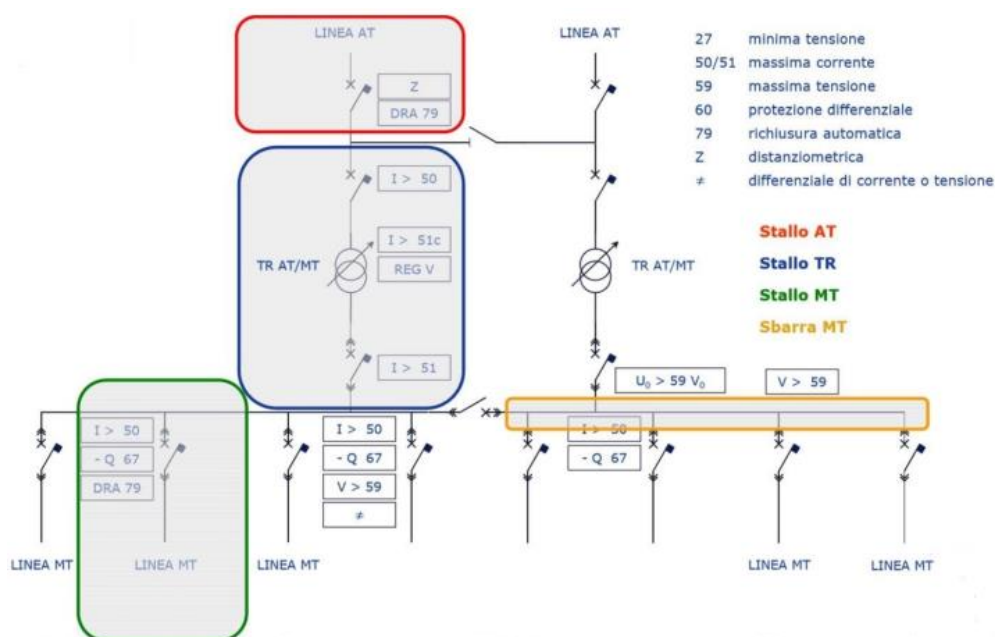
LINEA AT

Z
DRA 79

LINEA AT

27 minima tensione
50/51 massima corrente
59 massima tensione
60 protezione differenziale
79 richiusura automatica
Z distanziometrica
≠ differenziale di corrente o tensione

I > 50

I > 51c
REG V

TR AT/MT

Stallo AT
Stallo TR
Stallo MT
Sbarra MT

TR AT/MT

I > 51

$U_0$ > 59 $V_0$
V > 59

I > 50
- Q 67
DRA 79

I > 50
- Q 67
V > 59
≠

I > 50
- Q 67

LINEA MT
LINEA MT
LINEA MT
LINEA MT
LINEA MT